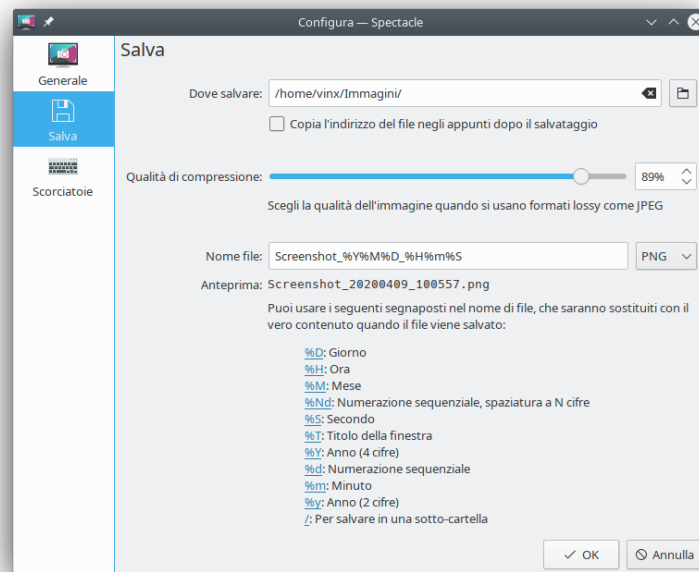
Configura — Spectacle

Generale

Salva

Scorciatoie

Salva

Dove salvare: /home/vinx/Immagini/

Copia l'indirizzo del file negli appunti dopo il salvataggio

Qualità di compressione: 89%

Scegli la qualità dell'immagine quando si usano formati lossy come JPEG

Nome file: Screenshot_%Y%M%D_%H%m%S PNG

Anteprima: Screenshot_20200409_100557.png

Puoi usare i seguenti segnaposti nel nome di file, che saranno sostituiti con il vero contenuto quando il file viene salvato:

%D: Giorno
%H: Ora
%M: Mese
%Nd: Numerazione sequenziale, spaziatura a N cifre
%S: Secondo
%T: Titolo della finestra
%Y: Anno (4 cifre)
%d: Numerazione sequenziale
%m: Minuto
%y: Anno (2 cifre)
/: Per salvare in una sotto-cartella

OK Annulla